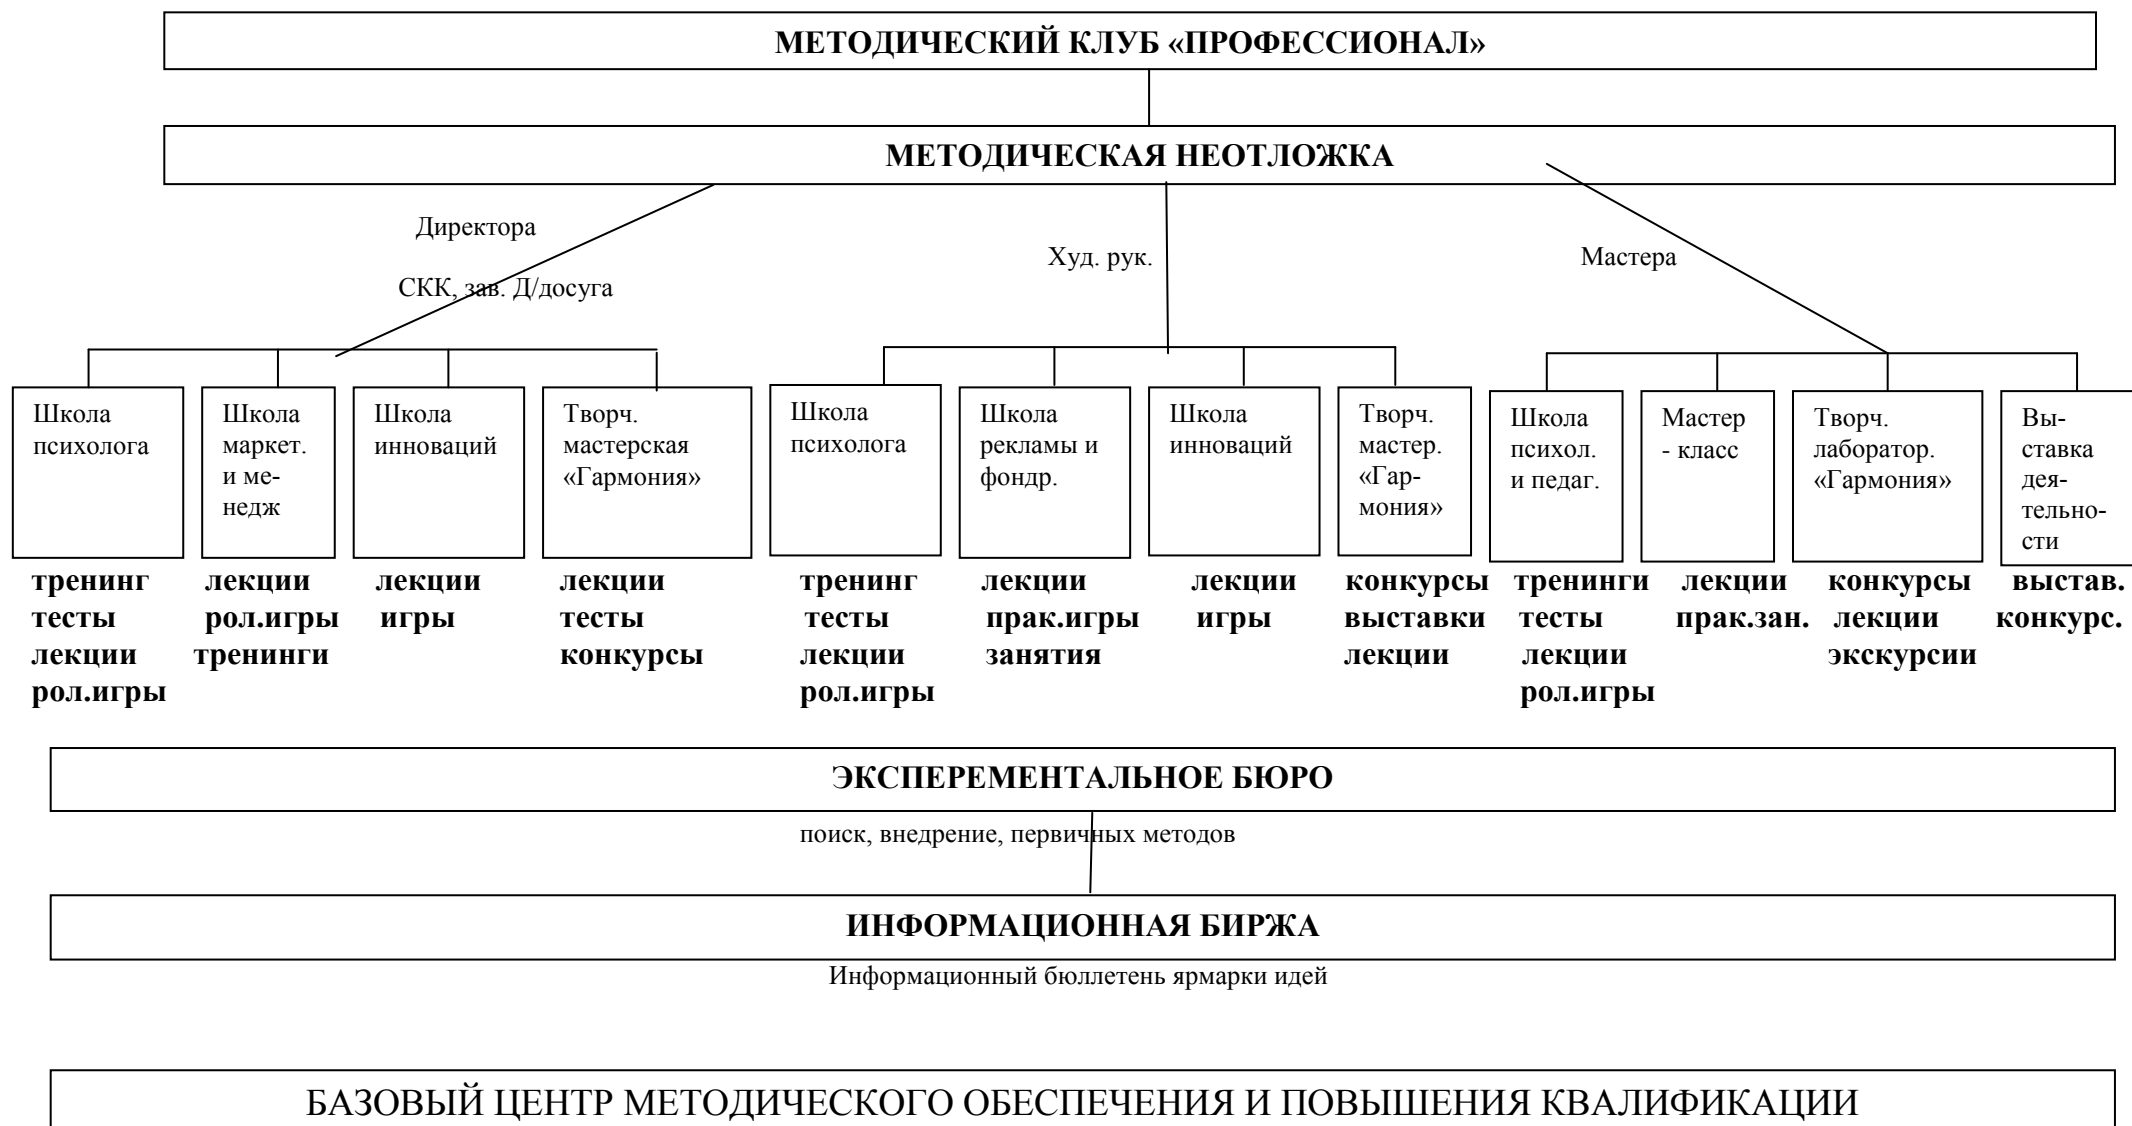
МЕТОДИЧЕСКИЙ КЛУБ «ПРОФЕССИОНАЛ»

МЕТОДИЧЕСКАЯ НЕОТЛОЖКА

Директора

СКК, зав. Д/досуга

Худ. рук.

Мастера

Школа психолога

Школа маркет. и менедж

Школа инноваций

Творч. мастерская «Гармония»

Школа психолога

Школа рекламы и фондр.

Школа инноваций

Творч. мастер. «Гармония»

Школа психол. и педаг.

Мастер - класс

Творч. лаборатор. «Гармония»

Выставка деятельности

тренинг тесты лекции рол.игры

лекции рол.игры тренинги

лекции игры

лекции тесты конкурсы

тренинг тесты лекции рол.игры

лекции прак.игры занятия

лекции игры

конкурсы выставки лекции

тренинги тесты лекции рол.игры

лекции прак.зан.

конкурсы лекции экскурсии

выстав. конкурс.

ЭКСПЕРЕМЕНТАЛЬНОЕ БЮРО

поиск, внедрение, первичных методов

ИНФОРМАЦИОННАЯ БИРЖА

Информационный бюллетень ярмарки идей

БАЗОВЫЙ ЦЕНТР МЕТОДИЧЕСКОГО ОБЕСПЕЧЕНИЯ И ПОВЫШЕНИЯ КВАЛИФИКАЦИИ